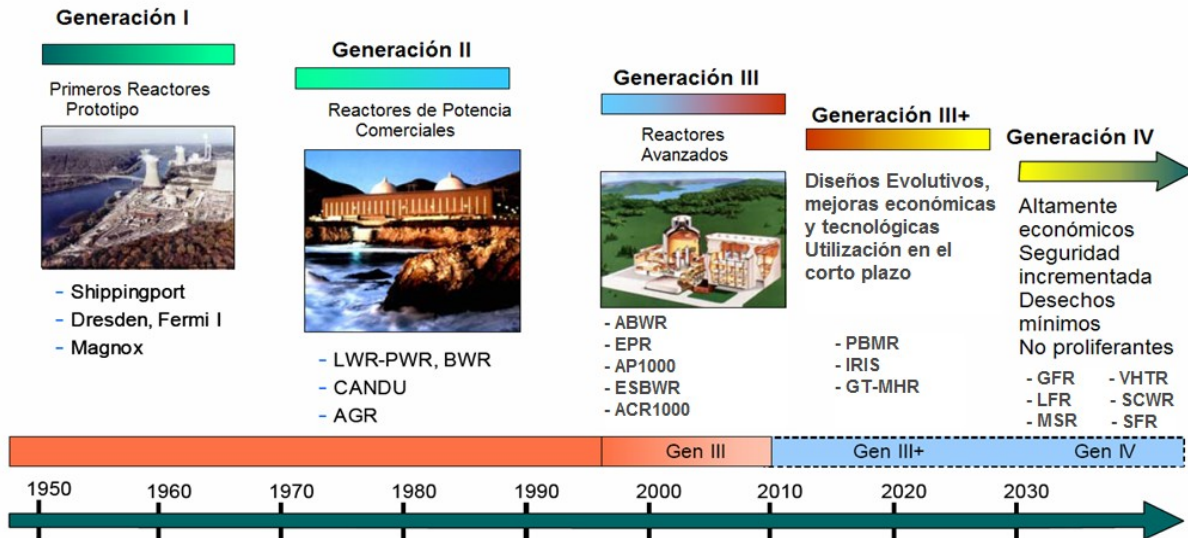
Generación I

Primeros Reactores Prototipo

- Shippingport
- Dresden, Fermi I
- Magnox

Generación II

Reactores de Potencia Comerciales

- LWR-PWR, BWR
- CANDU
- AGR

Generación III

Reactores Avanzados

- ABWR
- EPR
- AP1000
- ESBWR
- ACR1000

Generación III+

Diseños Evolutivos, mejoras económicas y tecnológicas Utilización en el corto plazo

- PBMR
- IRIS
- GT-MHR

Generación IV

Altamente económicos Seguridad incrementada Desechos mínimos No proliferantes

- GFR
- LFR
- MSR
- VHTR
- SCWR
- SFR

Gen III
Gen III+
Gen IV

1950 1960 1970 1980 1990 2000 2010 2020 2030